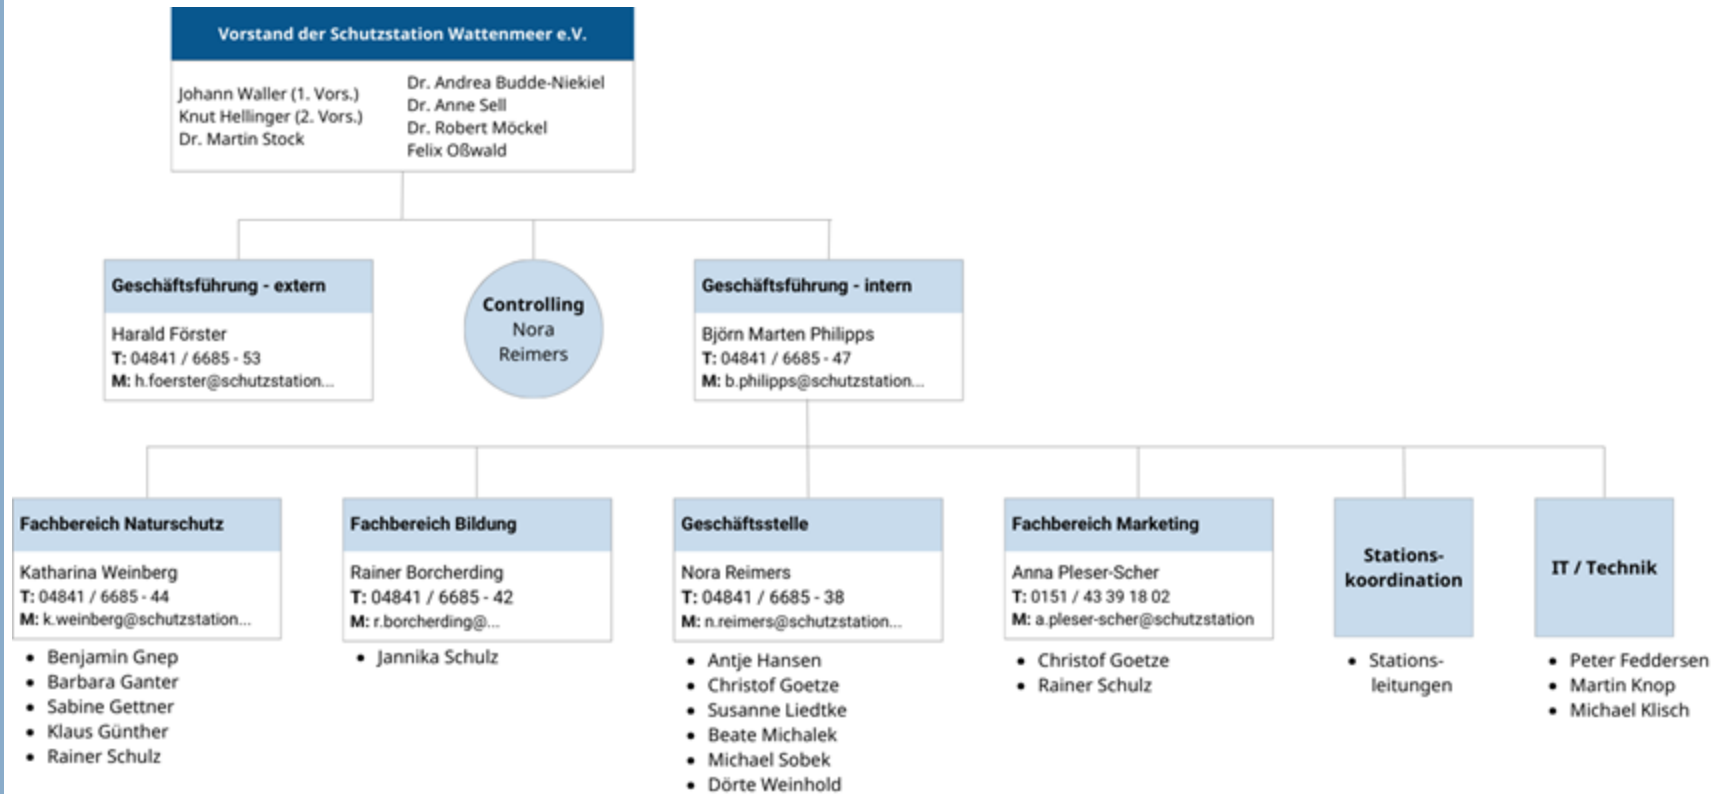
Vorstand der Schutzstation Wattenmeer e.V.

Johann Waller (1. Vors.)
Knut Hellinger (2. Vors.)
Dr. Martin Stock

Dr. Andrea Budde-Niekiel
Dr. Anne Sell
Dr. Robert Möckel
Felix Oßwald

Geschäftsführung - extern

Harald Förster
T: 04841 / 6685 - 53
M: h.foerster@schutzstation...

Controlling
Nora Reimers

Geschäftsführung - intern

Björn Marten Philipps
T: 04841 / 6685 - 47
M: b.philipps@schutzstation...

Fachbereich Naturschutz

Katharina Weinberg
T: 04841 / 6685 - 44
M: k.weinberg@schutzstation...

- Benjamin Gnep
- Barbara Ganter
- Sabine Gettner
- Klaus Günther
- Rainer Schulz

Fachbereich Bildung

Rainer Borcherding
T: 04841 / 6685 - 42
M: r.borcherding@...

- Jannika Schulz

Geschäftsstelle

Nora Reimers
T: 04841 / 6685 - 38
M: n.reimers@schutzstation...

- Antje Hansen
- Christof Goetze
- Susanne Liedtke
- Beate Michalek
- Michael Sobek
- Dörte Weinhold

Fachbereich Marketing

Anna Pleser-Scher
T: 0151 / 43 39 18 02
M: a.pleser-scher@schutzstation

- Christof Goetze
- Rainer Schulz

Stationskoordination

- Stationsleitungen

IT / Technik

- Peter Feddersen
- Martin Knop
- Michael Klisch